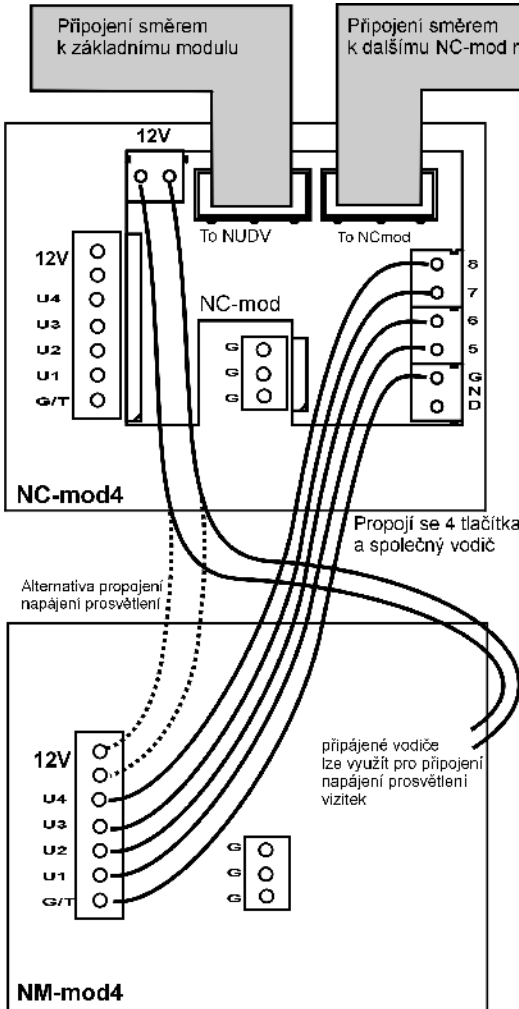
Připojení směrem k základnímu modulu

Připojení směrem k dalšímu NC-mod n

12V

To NUDV

To NCmod

12V
U4
U3
U2
U1
G/T

NC-mod

G
G
G

8
7
6
5
GND

NC-mod4

Propojí se 4 tlačítka a společný vodič

Alternativa propojení napájení prosvětlení

připájené vodiče lze využít pro připojení napájení prosvětlení vizitek

12V
U4
U3
U2
U1
G/T

G
G
G

NM-mod4